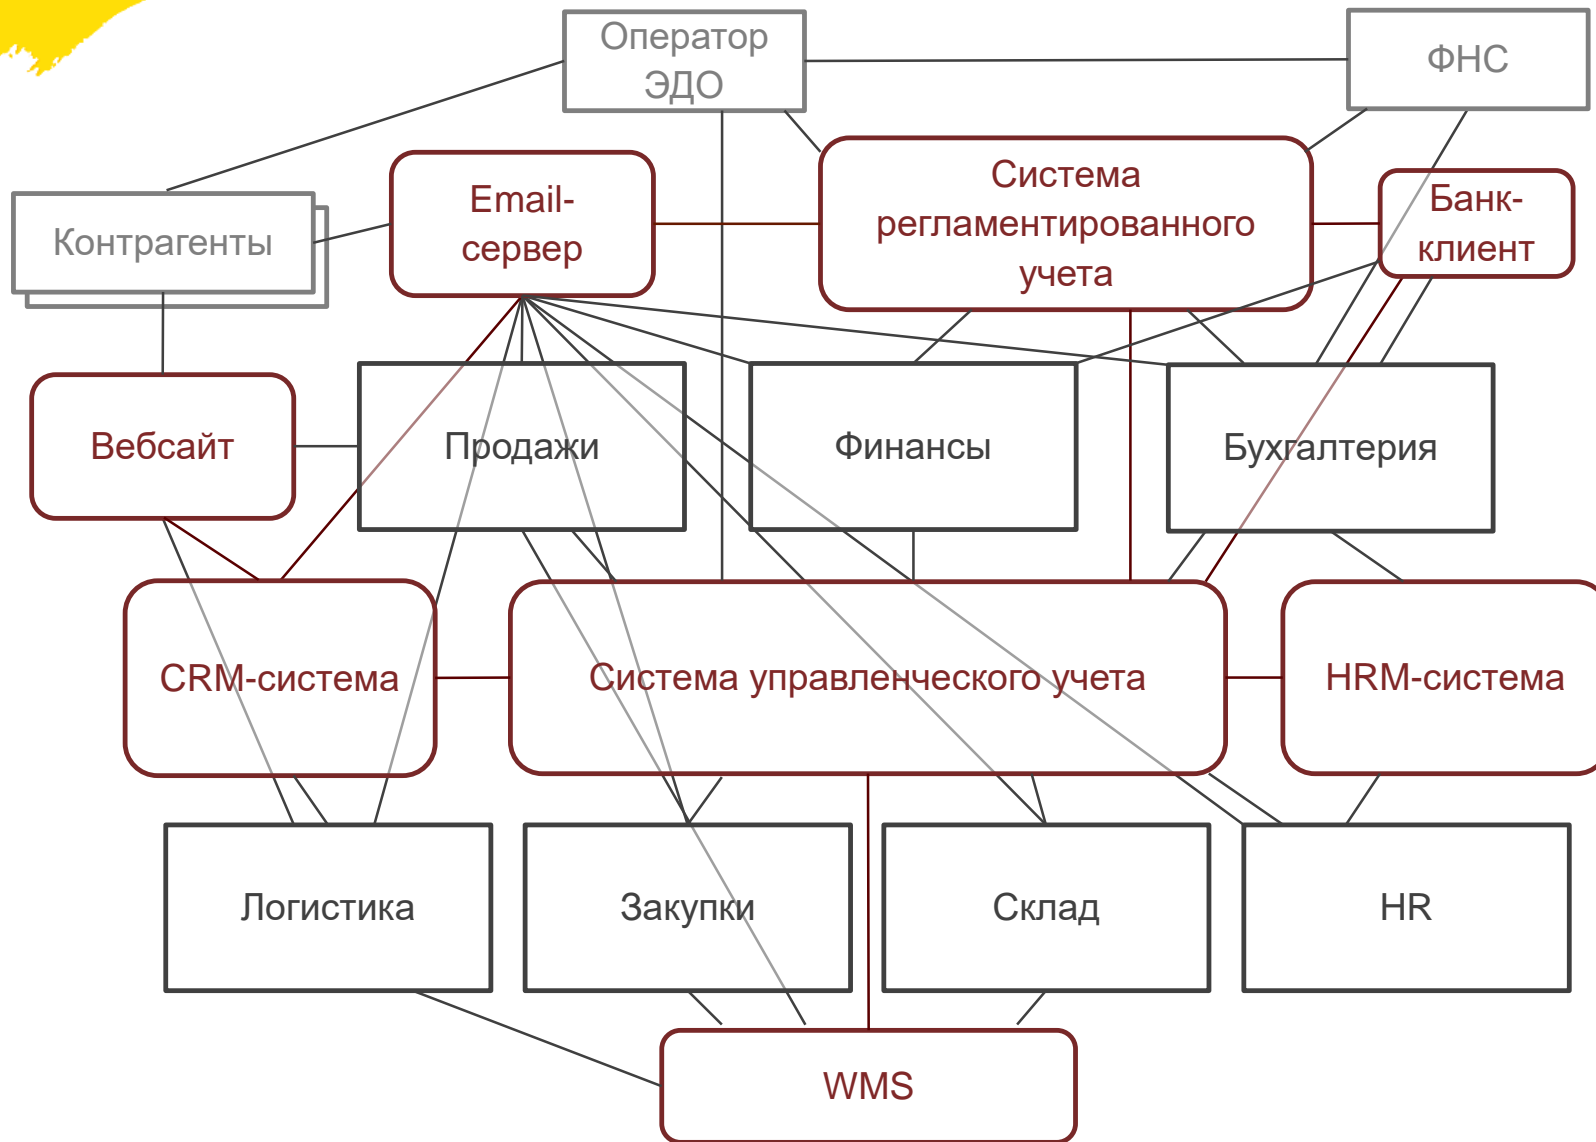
Оператор ЭДО

ФНС

Контрагенты

Email-сервер

Система регламентированного учета

Банк-клиент

Вебсайт

Продажи

Финансы

Бухгалтерия

CRM-система

Система управленческого учета

HRM-система

Логистика

Закупки

Склад

HR

WMS